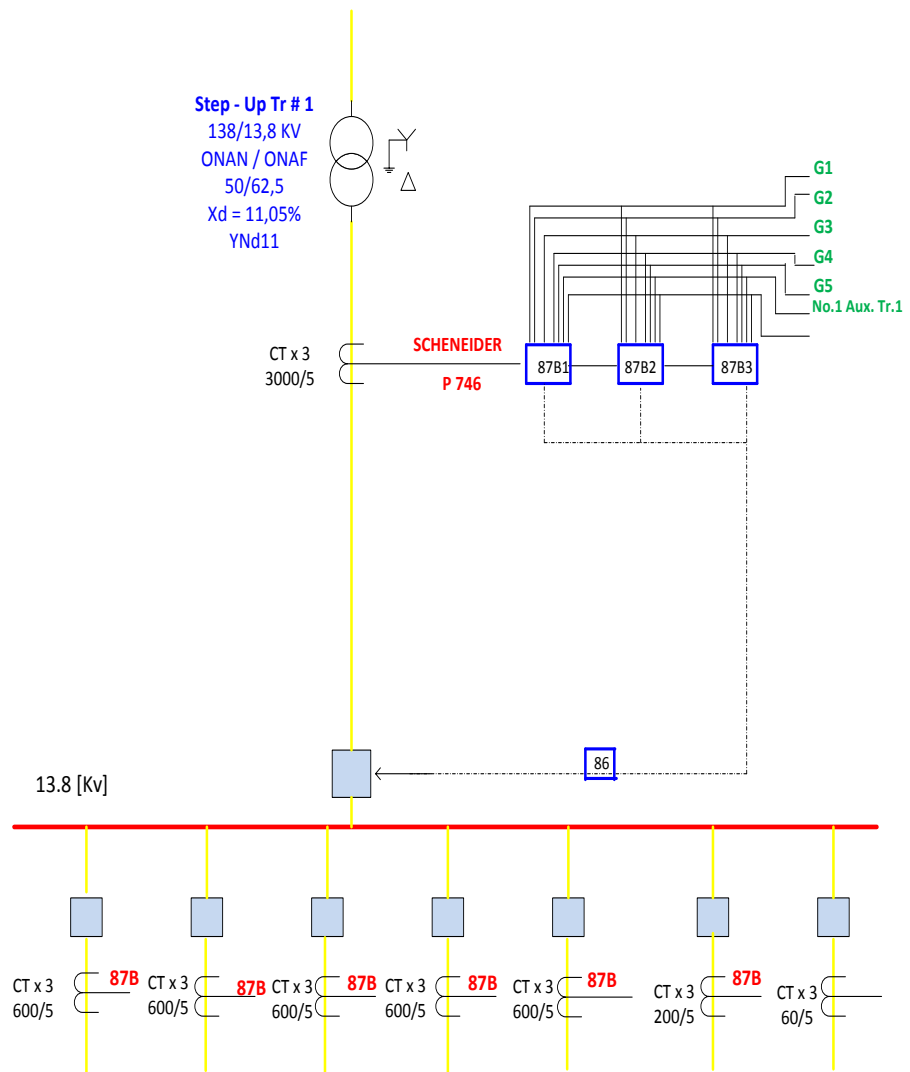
Step - Up Tr # 1
138/13,8 KV
ONAN / ONAF
50/62,5
Xd = 11,05%
YNd11

G1
G2
G3
G4
G5
No.1 Aux. Tr.1

CT x 3
3000/5

SCHENEIDER
P 746

87B1
87B2
87B3

86

13.8 [Kv]

CT x 3
600/5
87B

CT x 3
600/5
87B

CT x 3
600/5
87B

CT x 3
600/5
87B

CT x 3
600/5
87B

CT x 3
200/5
87B

CT x 3
60/5